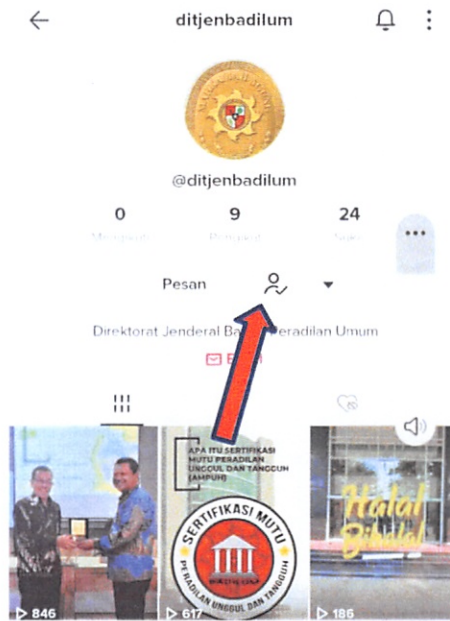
ditjenbadilum

MAHKAMAH AGUNG

@ditjenbadilum

0
Mengikuti

9
Pengikut

24
Suka

Pesan

Direktorat Jenderal Ba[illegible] Peradilan Umum

APA ITU SERTIFIKASI MUTU PERADILAN UNGGUL DAN TANGGUH (AMPUH)

SERTIFIKASI MUTU
PERADILAN UNGGUL DAN TANGGUH

Halal Bihalal

▷ 846
▷ 617
▷ 186